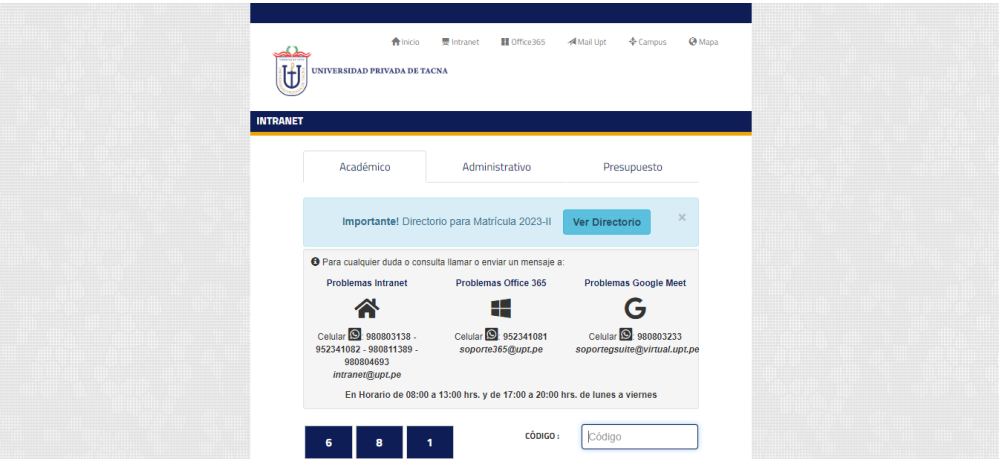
Inicio Intranet Office365 Mail Upt Campus Mapa

UNIVERSIDAD PRIVADA DE TACNA

INTRANET

Académico | Administrativo | Presupuesto

Importante! Directorio para Matrícula 2023-II Ver Directorio ×

Para cualquier duda o consulta llamar o enviar un mensaje a:

Problemas Intranet
Celular: 980803138 - 952341082 - 980811389 - 980804693
intranet@upt.pe

Problemas Office 365
Celular: 952341081
soporte365@upt.pe

Problemas Google Meet
Celular: 980803233
soportegsuite@virtual.upt.pe

En Horario de 08:00 a 13:00 hrs. y de 17:00 a 20:00 hrs. de lunes a viernes

6 8 1

CÓDIGO : Código